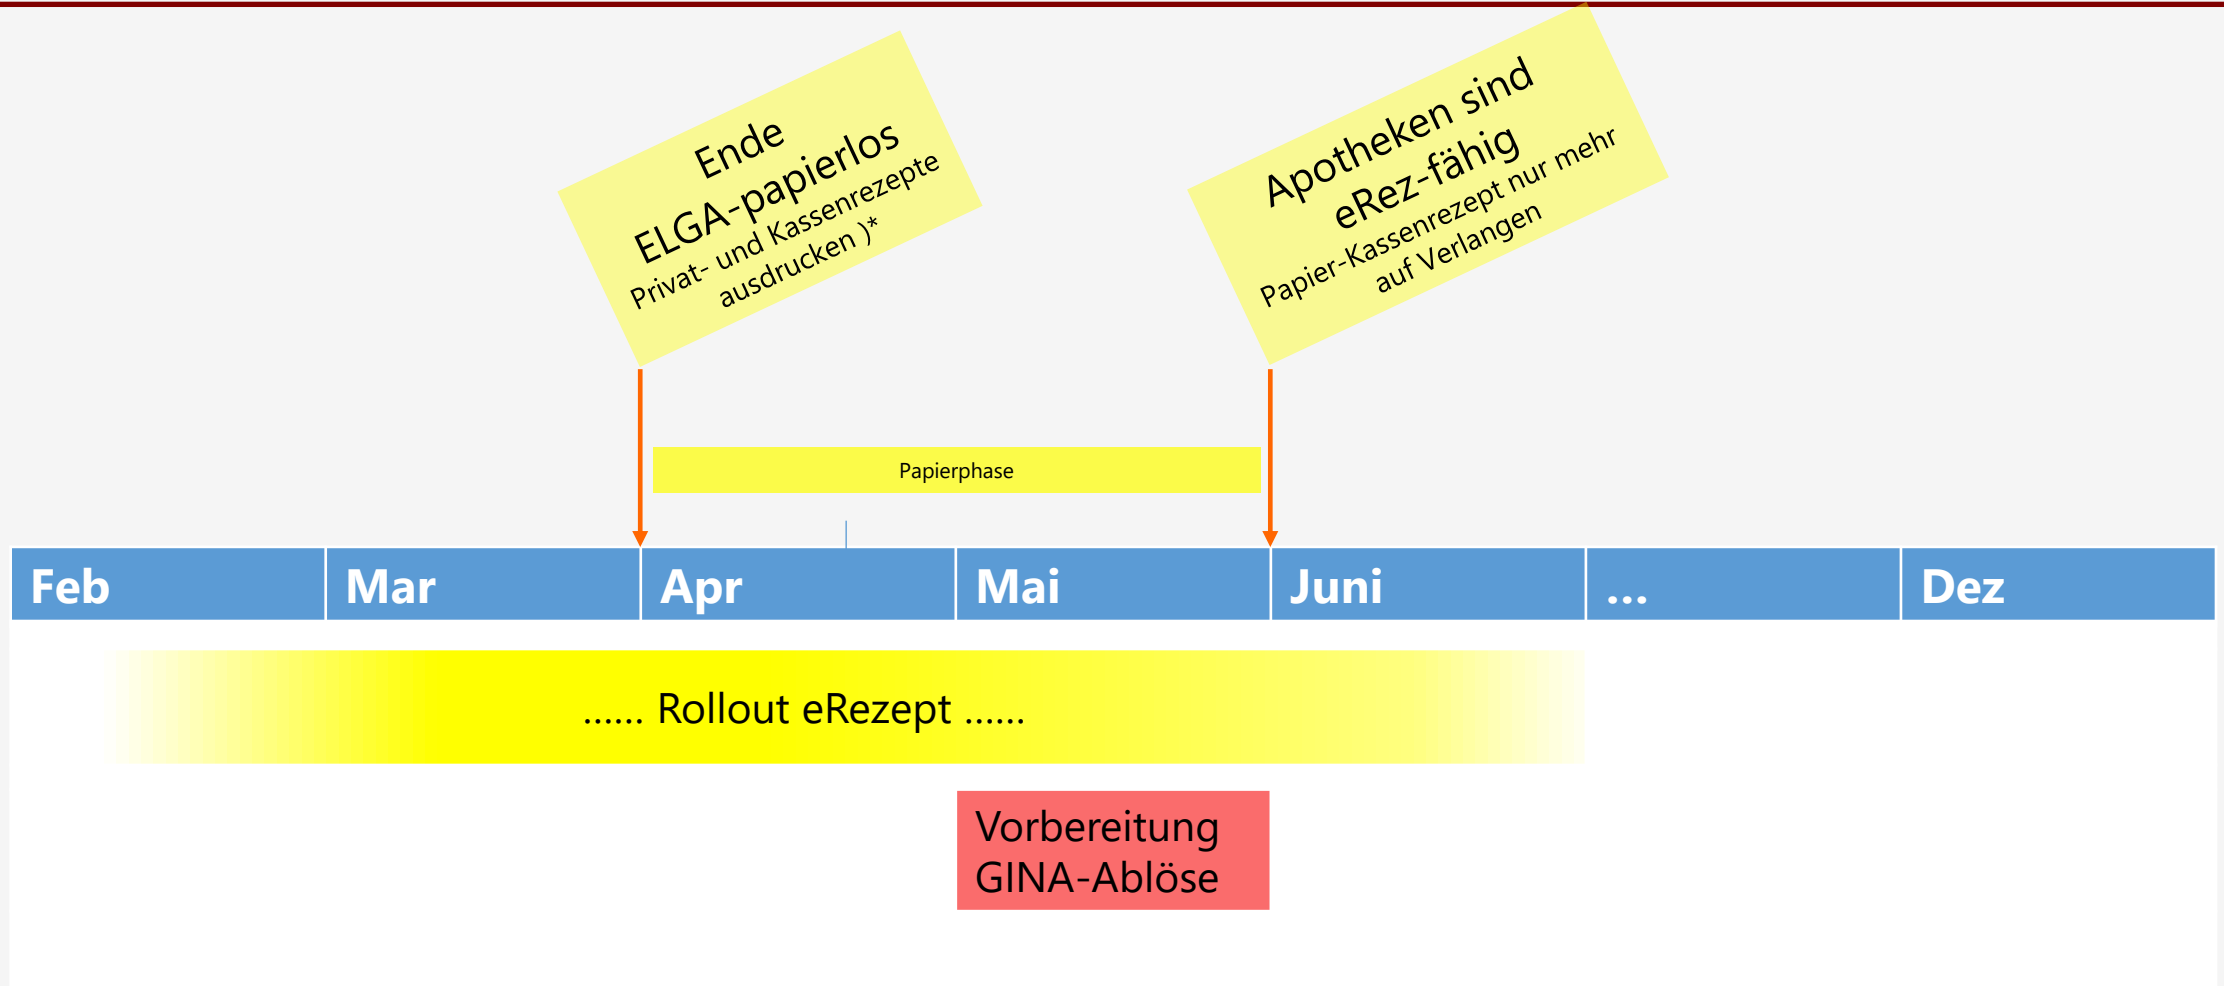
Ende
ELGA-papierlos
Privat- und Kassenrezepte
ausdrucken )*

Apotheken sind
eRez-fähig
Papier-Kassenrezept nur mehr
auf Verlangen

Papierphase

| Feb | Mar | Apr | Mai | Juni | ... | Dez |
|---|---|---|---|---|---|---|

...... Rollout eRezept ......

Vorbereitung
GINA-Ablöse